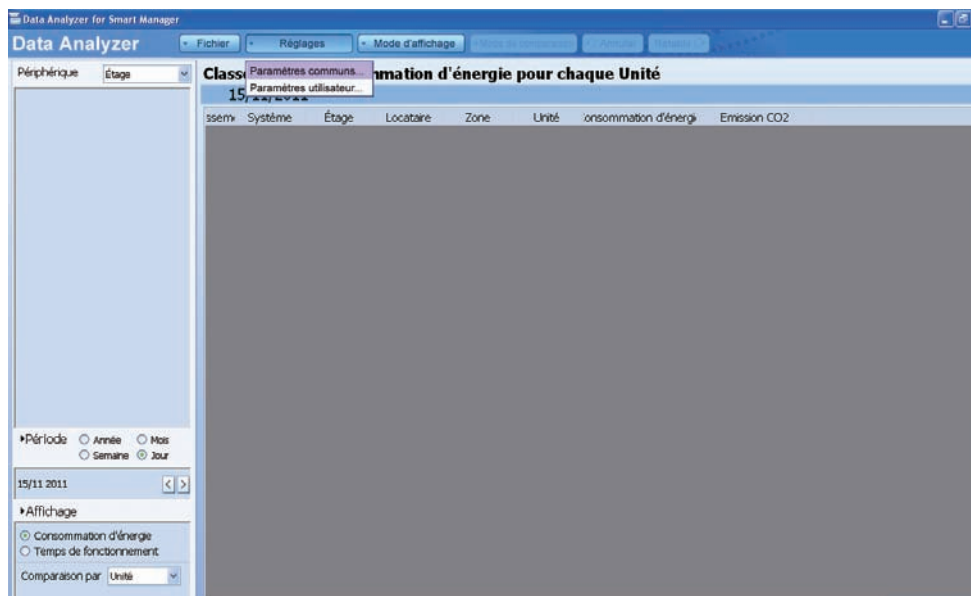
Data Analyzer for Smart Manager

Data Analyzer

Fichier

Réglages

Mode d'affichage

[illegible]

Annuler

Rétablir

Paramètres communs...

Paramètres utilisateur...

Périphérique

Étage

Class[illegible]mation d'énergie pour chaque Unité

15/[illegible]

ssem

Système

Étage

Locataire

Zone

Unité

onsommation d'énergi

Emission CO2

▸Période

Année

Mois

Semaine

Jour

15/11 2011

▸Affichage

Consommation d'énergie

Temps de fonctionnement

Comparaison par

Unité